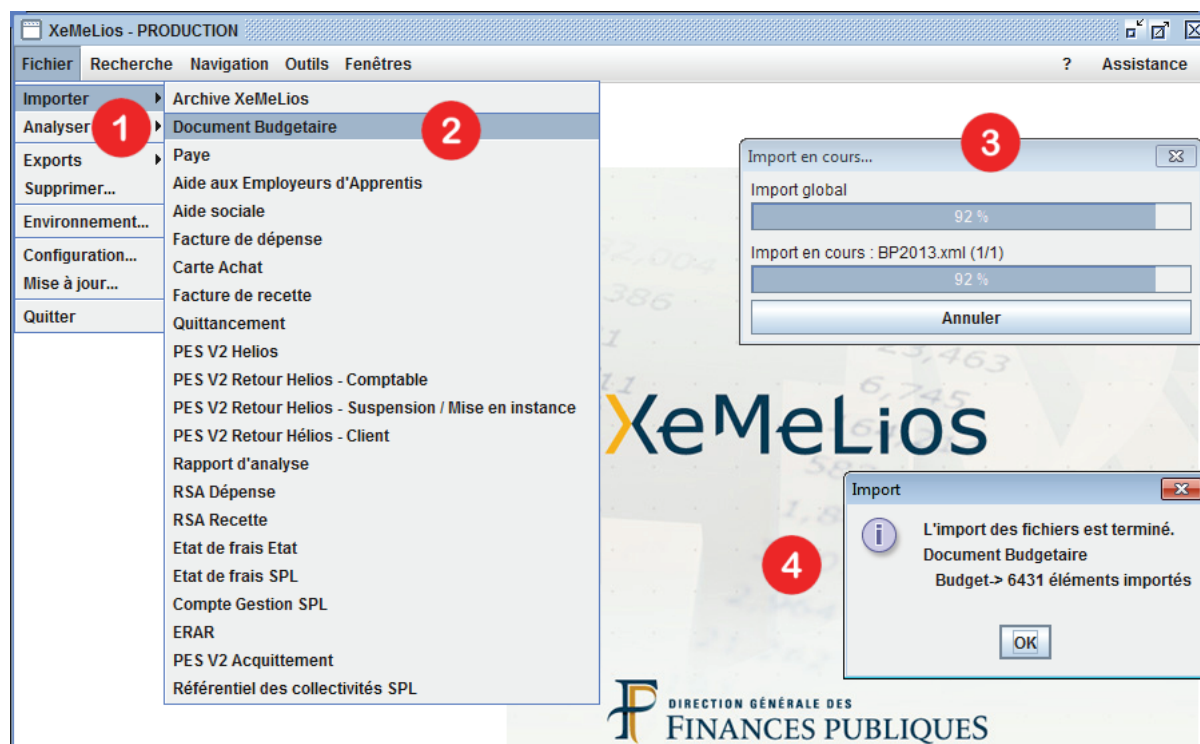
XeMeLios - PRODUCTION

Fichier Recherche Navigation Outils Fenêtres ? Assistance

Importer
Analyser
Exports
Supprimer...
Environnement...
Configuration...
Mise à jour...
Quitter

1

Archive XeMeLios
Document Budgetaire
Paye
Aide aux Employeurs d'Apprentis
Aide sociale
Facture de dépense
Carte Achat
Facture de recette
Quittancement
PES V2 Helios
PES V2 Retour Helios - Comptable
PES V2 Retour Helios - Suspension / Mise en instance
PES V2 Retour Hélios - Client
Rapport d'analyse
RSA Dépense
RSA Recette
Etat de frais Etat
Etat de frais SPL
Compte Gestion SPL
ERAR
PES V2 Acquittement
Référentiel des collectivités SPL

2

3

Import en cours...
Import global
92 %
Import en cours : BP2013.xml (1/1)
92 %
Annuler

XeMeLios

Import
L'import des fichiers est terminé.
Document Budgetaire
Budget-> 6431 éléments importés
OK

4

DIRECTION GÉNÉRALE DES
FINANCES PUBLIQUES